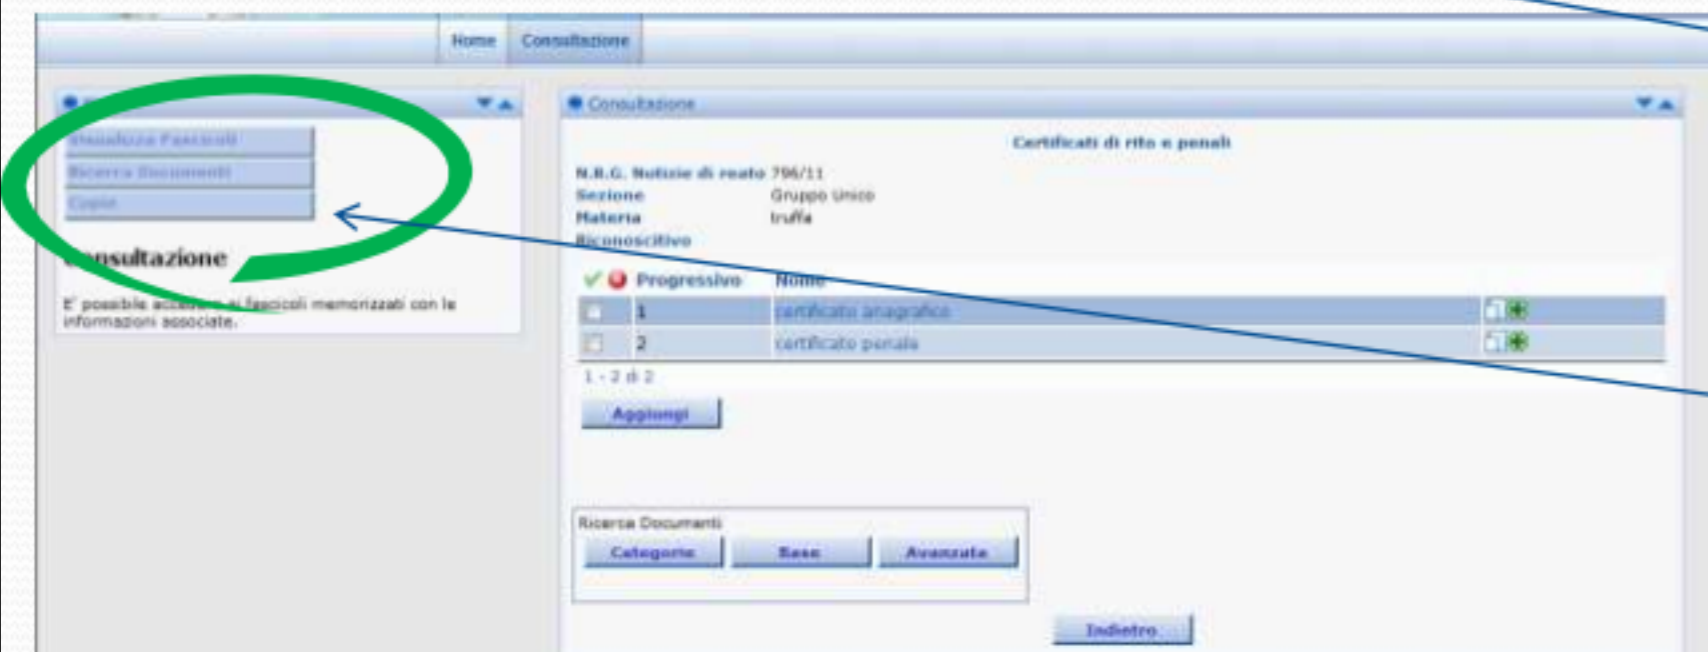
Home Consultazione

Visualizza Fascicoli
Ricerca Documenti
Copie

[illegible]nsultazione

E' possibile acce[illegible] ai fascicoli memorizzati con le informazioni associate.

Consultazione

Certificati di rito e penali

N.R.G. Notizie di reato 796/11
Sezione Gruppo Unico
Materia truffa
Riconoscitivo

| | Progressivo | Nome | |
|---|---|---|---|
| | 1 | certificato anagrafico | |
| | 2 | certificato penale | |

1 - 2 di 2

Aggiungi

Ricerca Documenti
Categorie Base Avanzata

Indietro